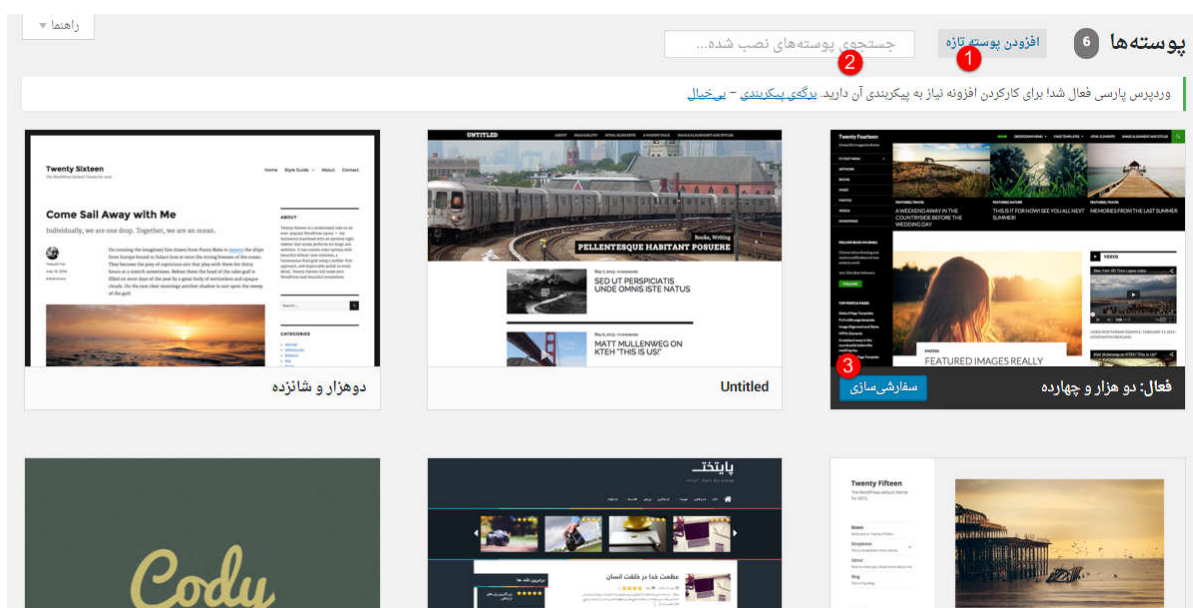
راهنما ▾

پوسته‌ها 6 افزودن پوسته تازه 1 جستجوی پوسته‌های نصب شده... 2

وردپرس پارسی فعال شد! برای کارکردن افزونه نیاز به پیکربندی آن دارید. برگه‌ی پیکربندی – بی‌خیال

Twenty Sixteen

Come Sail Away with Me

Individually, we are one drop. Together, we are an ocean.

دوهزار و شانزده

UNTITLED

PELLENTESQUE HABITANT POSUERE

SED UT PERSPICIATIS UNDE OMNIS ISTE NATUS

MATT MULLENWEG ON KTEH "THIS IS US!"

Untitled

Twenty Fourteen

A WEEKEND AWAY IN THE COUNTRYSIDE BEFORE THE WEDDING DAY

THIS IS IT FOR NOW! SEE YOU ALL NEXT SUMMER!

MEMORIES FROM THE LAST SUMMER

FEATURED IMAGES REALLY

3

سفارشی‌سازی

فعال: دو هزار و چهارده

Cody

پایتخت

عظمت خدا در خلقت انسان

Twenty Fifteen